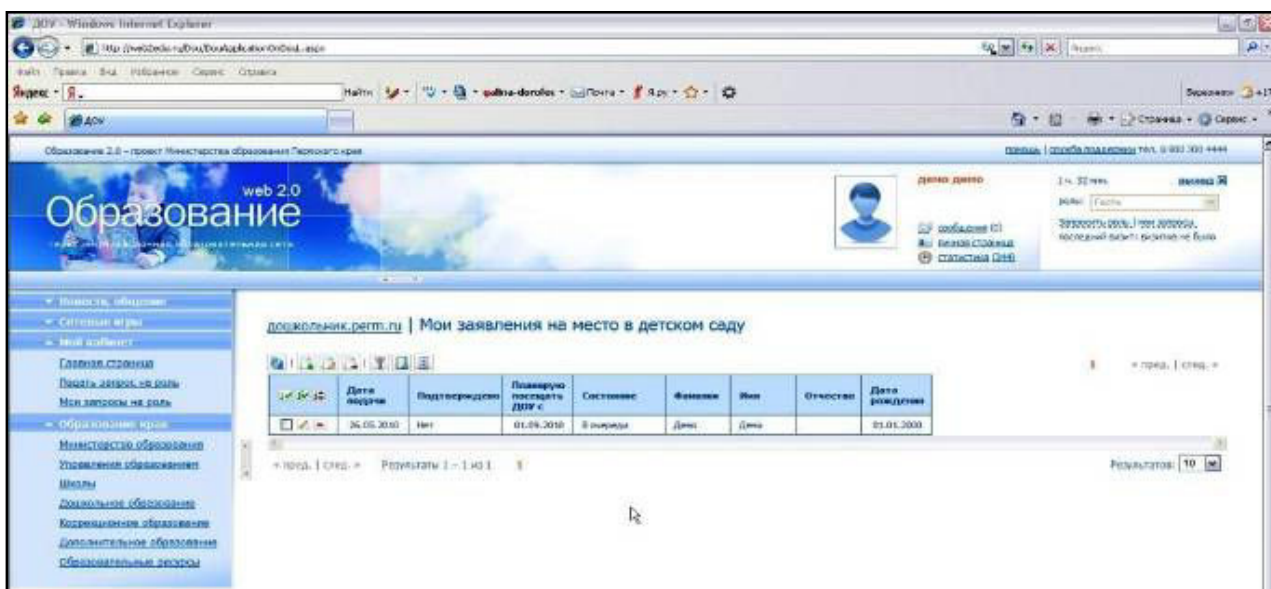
ДОУ - Windows Internet Explorer

Файл Правка Вид Избранное Сервис Справка

Яндекс

Найти

galina-dorofes

Почта

Я.ру

ДОУ

Страница

Сервис

Образование 2.0 – проект Министерства образования Пермского края

помощь | служба поддержки тел. 8 800 300 4444

web 2.0

Образование

демо демо

сообщения (0)

личная страница

статистика ДНФ

выход

Запросить роль | мои запросы

Новости, общение

Сетевые игры

Мой кабинет

Главная страница

Подать запрос на роль

Мои запросы на роль

Образование края

Министерство образования

Управление образованием

Школы

Дошкольное образование

Коррекционное образование

Дополнительное образование

Образовательные ресурсы

дошкольник.perm.ru | Мои заявления на место в детском саду

« пред. | след. »

| | Дата подачи | Подтверждено | Планирую посещать ДОУ с | Состояние | Фамилия | Имя | Отчество | Дата рождения |
|---|---|---|---|---|---|---|---|---|
| | 26.05.2010 | Нет | 01.09.2010 | В очереди | Демо | Демо | | 01.01.2008 |

« пред. | след. » Результаты 1 – 1 из 1 1

Результатов: 10